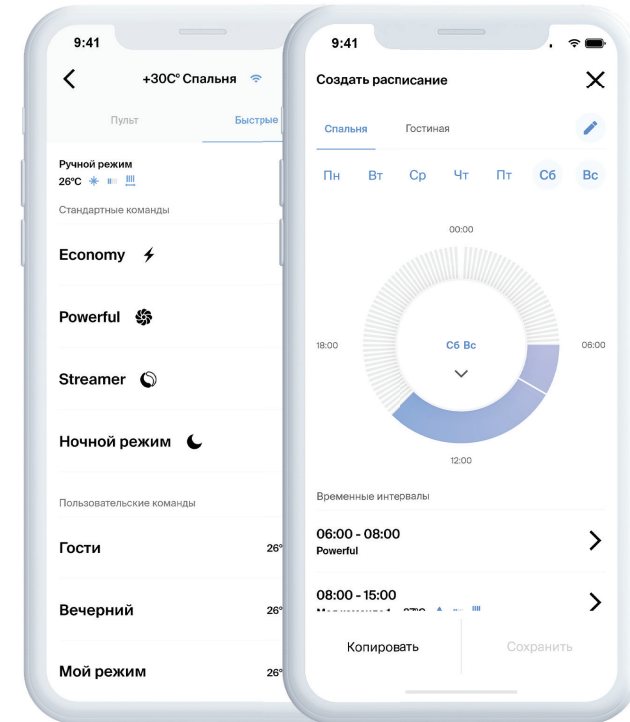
9:41

+30C° Спальня

Пульт

Быстрые

Ручной режим
26°C

Стандартные команды

Economy

Powerful

Streamer

Ночной режим

Пользовательские команды

Гости
26°

Вечерний
26°

Мой режим
26°

9:41

Создать расписание

Спальня

Гостиная

Пн Вт Ср Чт Пт Сб Вс

00:00

18:00

Сб Вс

06:00

12:00

Временные интервалы

06:00 - 08:00
Powerful

08:00 - 15:00
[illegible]

Копировать

Сохранить